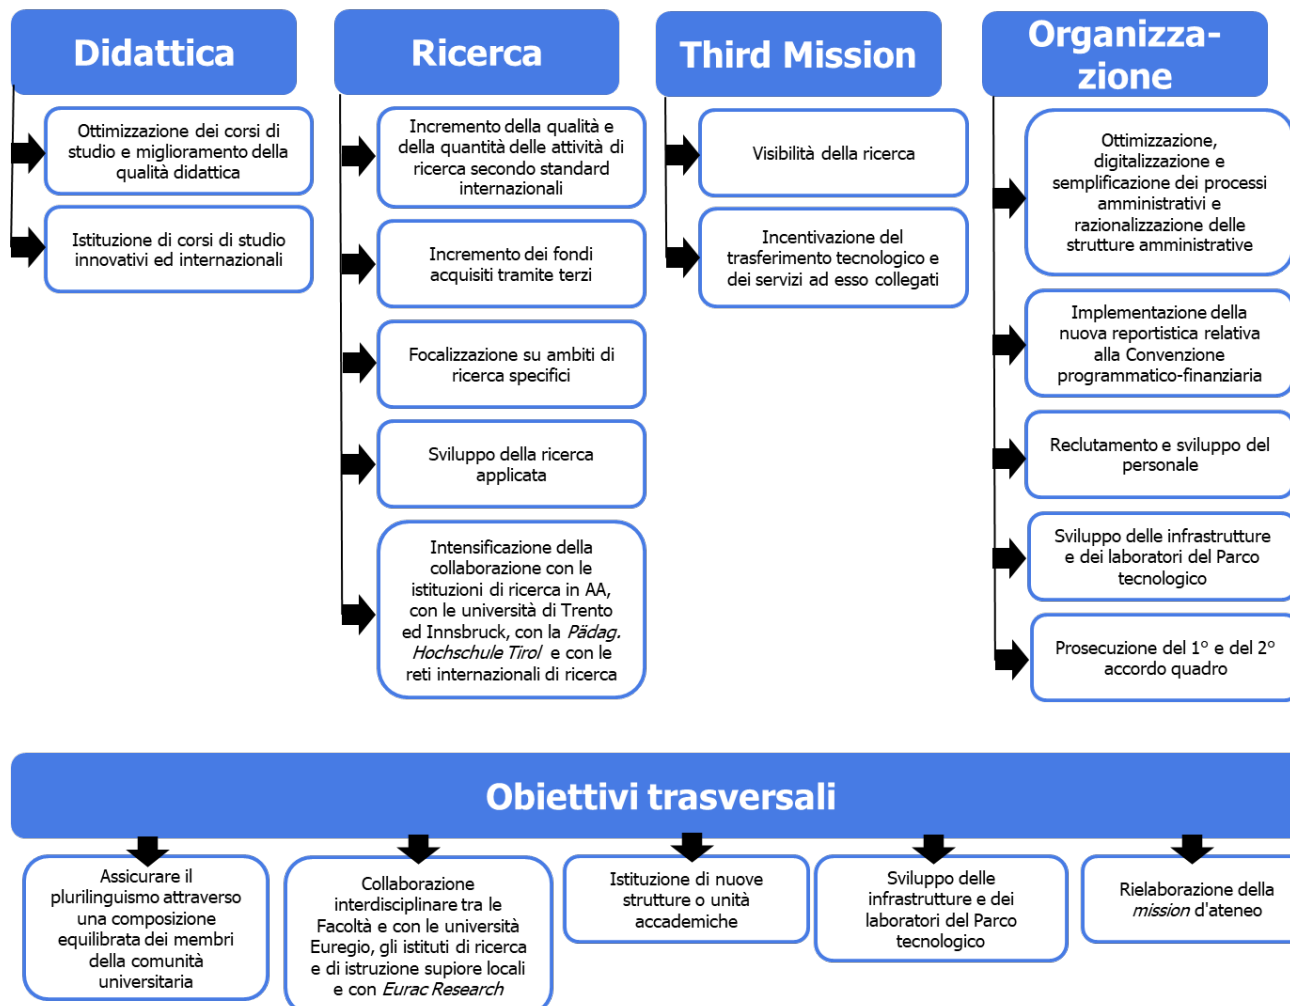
Didattica

Ottimizzazione dei corsi di studio e miglioramento della qualità didattica

Istituzione di corsi di studio innovativi ed internazionali

Ricerca

Incremento della qualità e della quantità delle attività di ricerca secondo standard internazionali

Incremento dei fondi acquisiti tramite terzi

Focalizzazione su ambiti di ricerca specifici

Sviluppo della ricerca applicata

Intensificazione della collaborazione con le istituzioni di ricerca in AA, con le università di Trento ed Innsbruck, con la *Pädag. Hochschule Tirol* e con le reti internazionali di ricerca

Third Mission

Visibilità della ricerca

Incentivazione del trasferimento tecnologico e dei servizi ad esso collegati

Organizzazione

Ottimizzazione, digitalizzazione e semplificazione dei processi amministrativi e razionalizzazione delle strutture amministrative

Implementazione della nuova reportistica relativa alla Convenzione programmatico-finanziaria

Reclutamento e sviluppo del personale

Sviluppo delle infrastrutture e dei laboratori del Parco tecnologico

Prosecuzione del 1° e del 2° accordo quadro

Obiettivi trasversali

Assicurare il plurilinguismo attraverso una composizione equilibrata dei membri della comunità universitaria

Collaborazione interdisciplinare tra le Facoltà e con le università Euregio, gli istituti di ricerca e di istruzione supiore locali e con *Eurac Research*

Istituzione di nuove strutture o unità accademiche

Sviluppo delle infrastrutture e dei laboratori del Parco tecnologico

Rielaborazione della *mission* d'ateneo